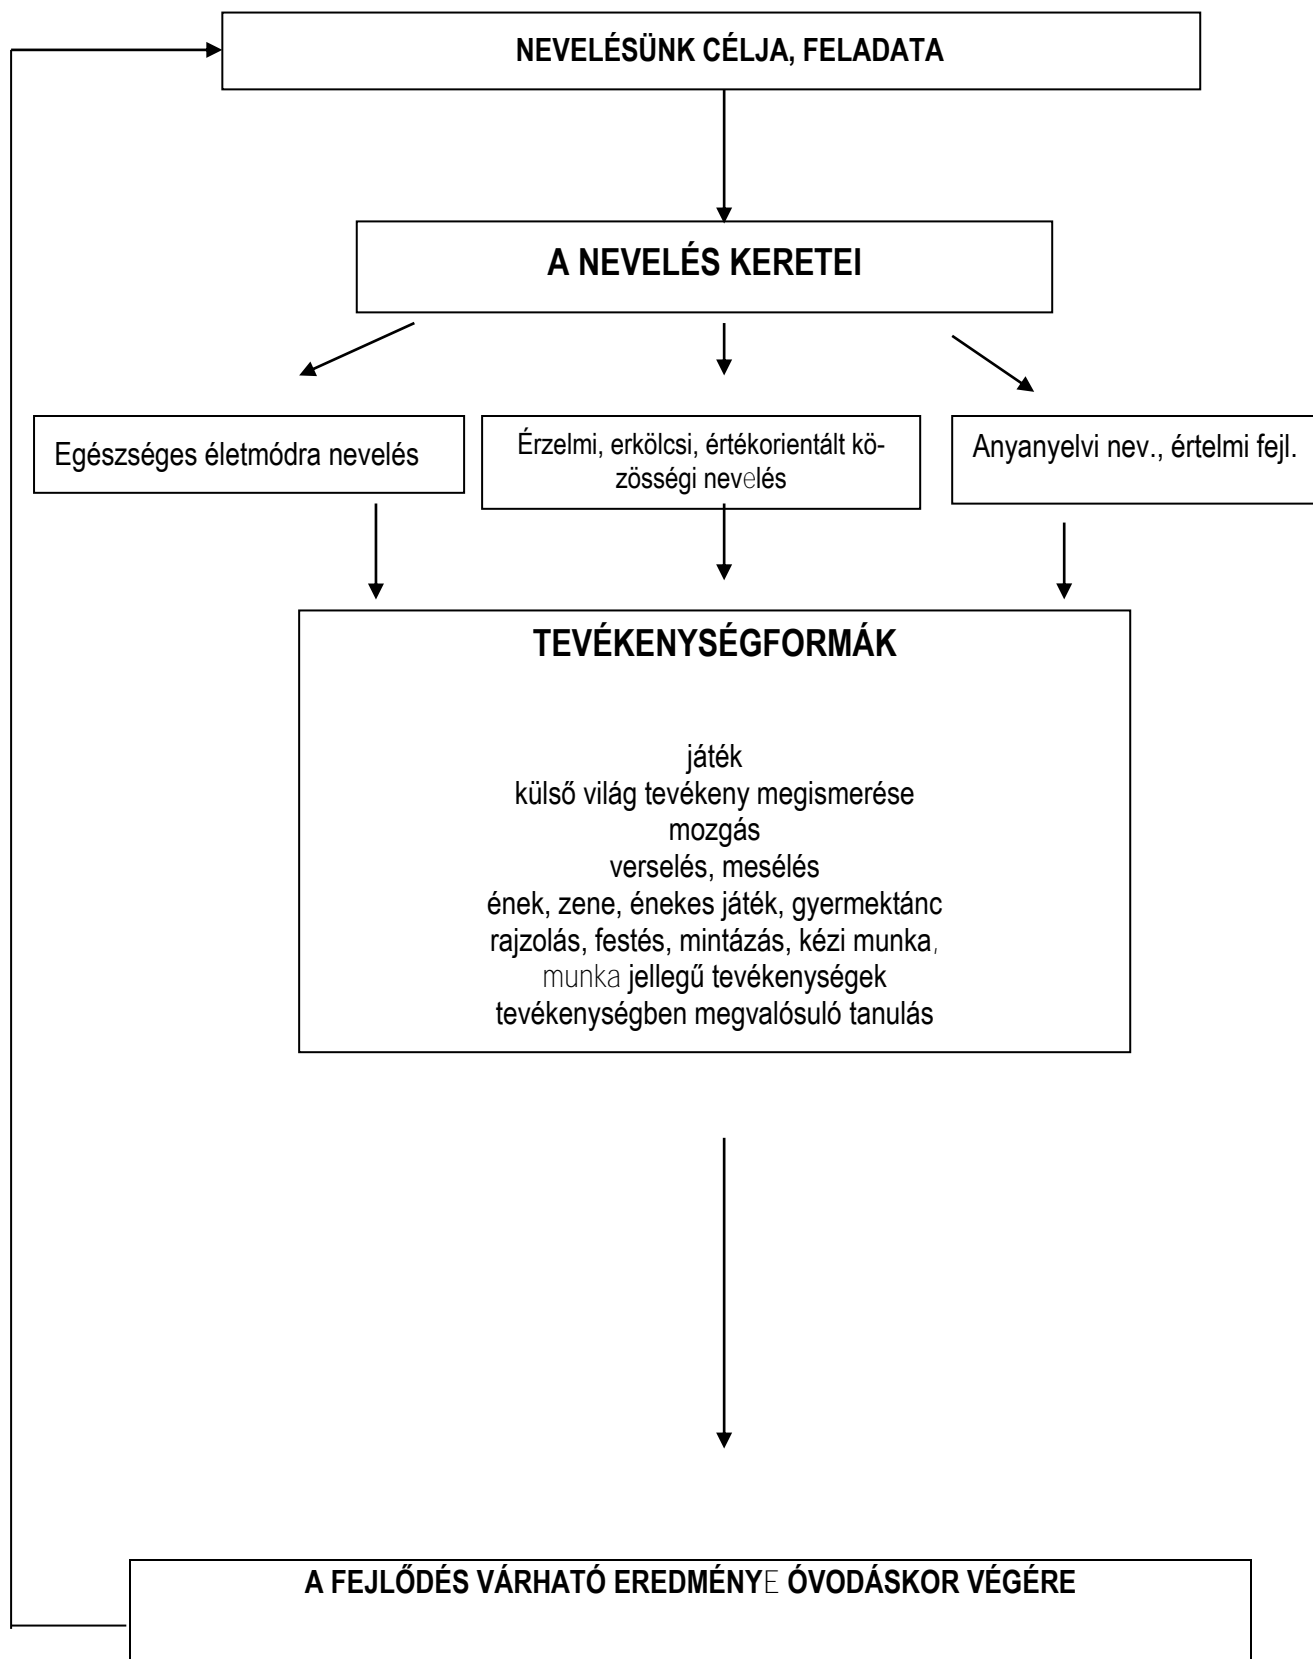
NEVELÉSÜNK CÉLJA, FELADATA

A NEVELÉS KERETEI

Egészséges életmódra nevelés

Érzelmi, erkölcsi, értékorientált közösségi nevelés

Anyanyelvi nev., értelmi fejl.

TEVÉKENYSÉGFORMÁK

játék
külső világ tevékeny megismerése
mozgás
verselés, mesélés
ének, zene, énekes játék, gyermektánc
rajzolás, festés, mintázás, kézi munka,
munka jellegű tevékenységek
tevékenységben megvalósuló tanulás

A FEJLŐDÉS VÁRHATÓ EREDMÉNYE ÓVODÁSKOR VÉGÉRE